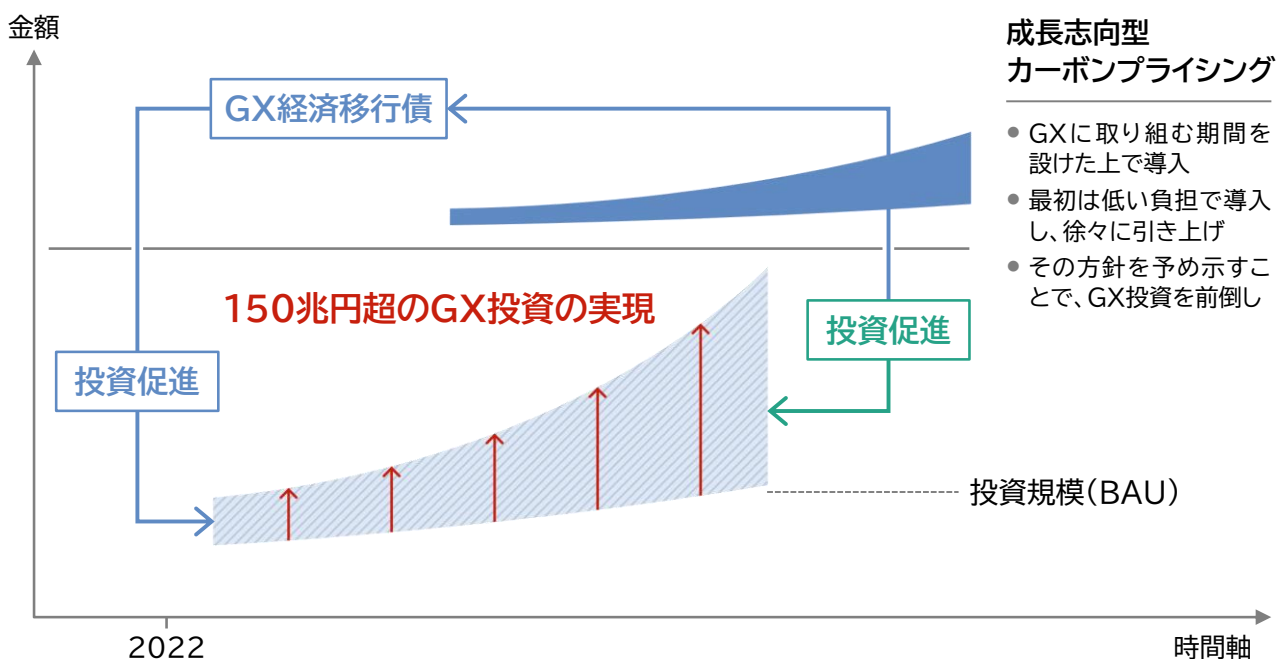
金額

GX経済移行債

成長志向型
カーボンプライシング

● GXに取り組む期間を設けた上で導入
● 最初は低い負担で導入し、徐々に引き上げ
● その方針を予め示すことで、GX投資を前倒し

150兆円超のGX投資の実現

投資促進

投資促進

投資規模（BAU）

2022

時間軸